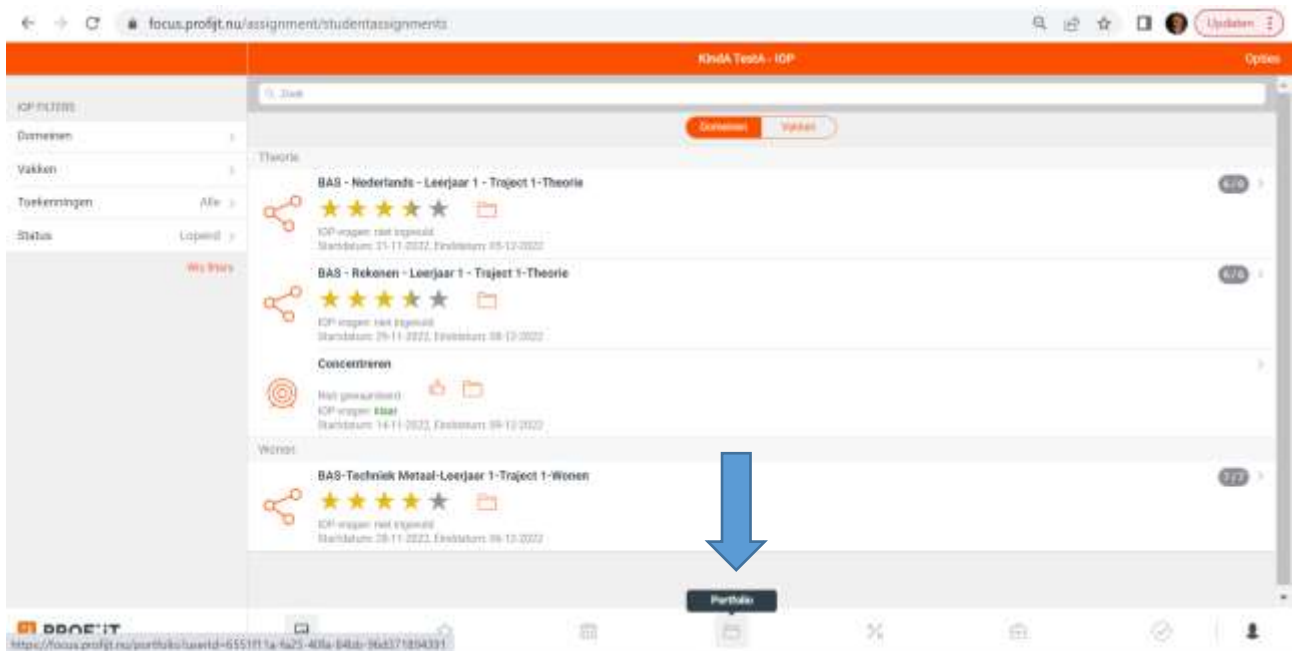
focus.profijt.nu/assignment/studentassignments

Updaten

KindA TestA - IOP

Opties

IOP FILTERS

Domeinen

Vakken

Toekenningen Alle

Status Lopend

Wis filters

Zoek

Domeinen Vakken

Theorie

BAS - Nederlands - Leerjaar 1 - Traject 1-Theorie

IOP vragen: niet ingevuld
Startdatum: 21-11-2022, Einddatum: 05-12-2022

6/8

BAS - Rekenen - Leerjaar 1 - Traject 1-Theorie

IOP vragen: niet ingevuld
Startdatum: 29-11-2022, Einddatum: 08-12-2022

6/8

Concentreren

Niet gewaardeerd
IOP vragen: klaar
Startdatum: 14-11-2022, Einddatum: 09-12-2022

Wonen

BAS-Techniek Metaal-Leerjaar 1-Traject 1-Wonen

IOP vragen: niet ingevuld
Startdatum: 28-11-2022, Einddatum: 06-12-2022

7/7

Portfolio

PROFIJT

https://focus.profijt.nu/portfolio?userId=6551f11a-fa25-40fa-84bb-96d371894331